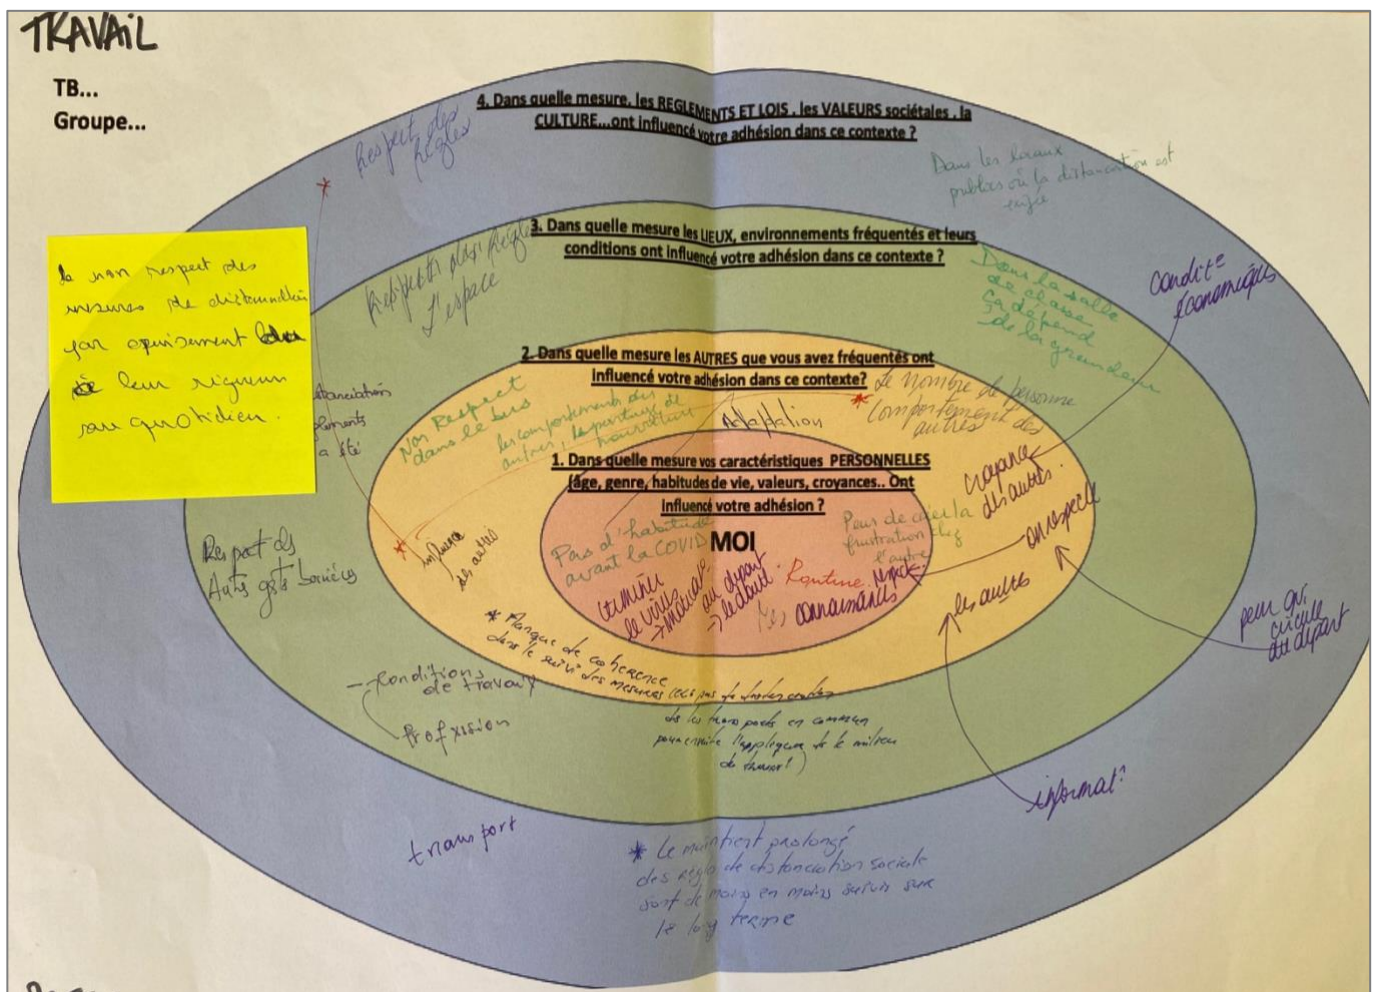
TRAVAIL

TB...
Groupe...

4. Dans quelle mesure, les REGLEMENTS ET LOIS, les VALEURS sociétales, la CULTURE...ont influencé votre adhésion dans ce contexte ?

Respect des Règles

Dans les locaux publics où la distanciation est exigée

3. Dans quelle mesure les LIEUX, environnements fréquentés et leurs conditions ont influencé votre adhésion dans ce contexte ?

Respecter plus Règles l'espace

Dans la salle de classe ça dépend de la grandeur

Condite économiques

le non respect des mesures de distanciation par épuisement de leur rigueur au quotidien.

2. Dans quelle mesure les AUTRES que vous avez fréquentés ont influencé votre adhésion dans ce contexte?

Non Respect dans le bus

les comportements des autres, le partage de nourriture

Adaptation

le Nombre de personne

Comportement des autres

distanciation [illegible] a été

1. Dans quelle mesure vos caractéristiques PERSONNELLES (âge, genre, habitudes de vie, valeurs, croyances.. Ont influencé votre adhésion ?

MOI

Pas d'habitude avant la COVID

Peur de chez la frustration de l'autre

croyance des autres.

on respecte

influence des autres

Respect des Auts gst bonicy

Rumeur le virus normal

au départ → le début

Routine. Négative

les connaissances

les autres

peur qui circule au départ

* Manque de cohérence dans le suivi des mesures (ex: pas de distanciation dans les transports en commun pourtant l'appliquer dans le milieu de travail!)

Conditions de travail

Profession

informat?

transport

* Le maintient prolongé des règles de distanciation sociale sont de moins en moins suivies sur le long terme